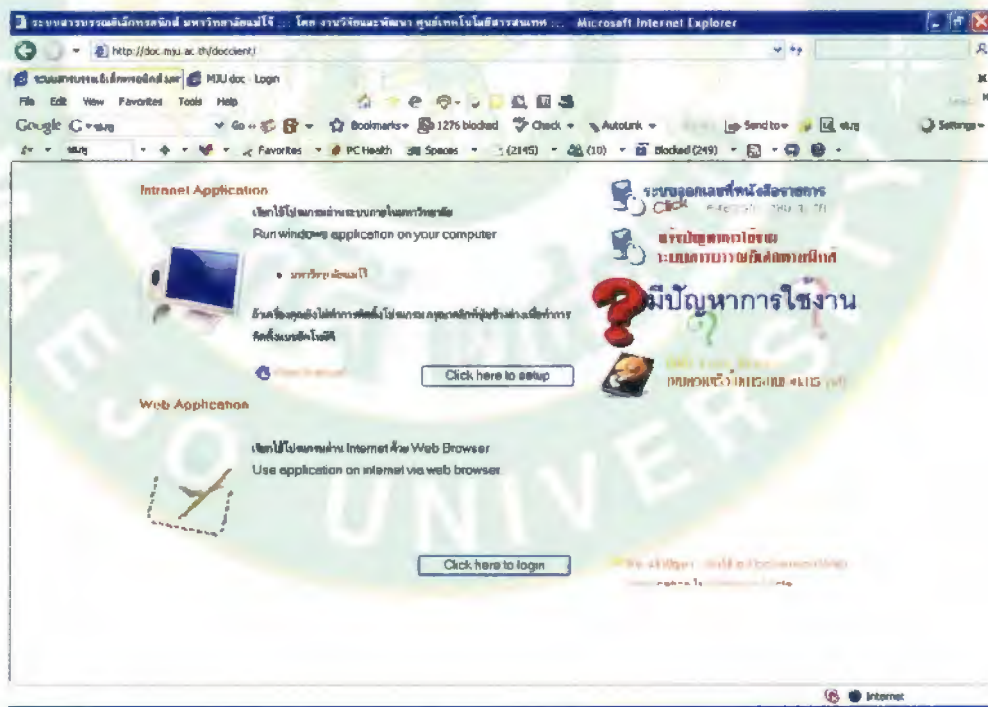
ระบบสารบรรณอิเล็กทรอนิกส์ มหาวิทยาลัยแม่โจ้ ... โดย งานวิจัยและพัฒนา ศูนย์เทคโนโลยีสารสนเทศ ... Microsoft Internet Explorer

http://doc.mju.ac.th/docclient/

ระบบสารบรรณอิเล็กทรอนิกส์ มห... MJU doc : Login

File Edit View Favorites Tools Help

Google Go Bookmarks 1276 blocked Check AutoLink Send to Settings

Favorites PC Health Spaces (2145) (10) Blocked(249)

Intranet Application

เรียกใช้โปรแกรมผ่านระบบภายในมหาวิทยาลัย

Run windows application on your computer

• มหาวิทยาลัยแม่โจ้

ถ้าเครื่องคุณยังไม่ทำการติดตั้งโปรแกรม กรุณาคลิกที่ปุ่มข้างล่างเพื่อทำการติดตั้งแบบอัตโนมัติ

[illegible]

Click here to setup

Web Application

เรียกใช้โปรแกรมผ่าน Internet ด้วย Web Browser

Use application on internet via web browser

Click here to login

ระบบจองเลขที่หนังสือราชการ

Click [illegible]

แจ้งปัญหาการใช้งาน ระบบสารบรรณอิเล็กทรอนิกส์

มีปัญหาการใช้งาน

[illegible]

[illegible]

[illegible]

Internet